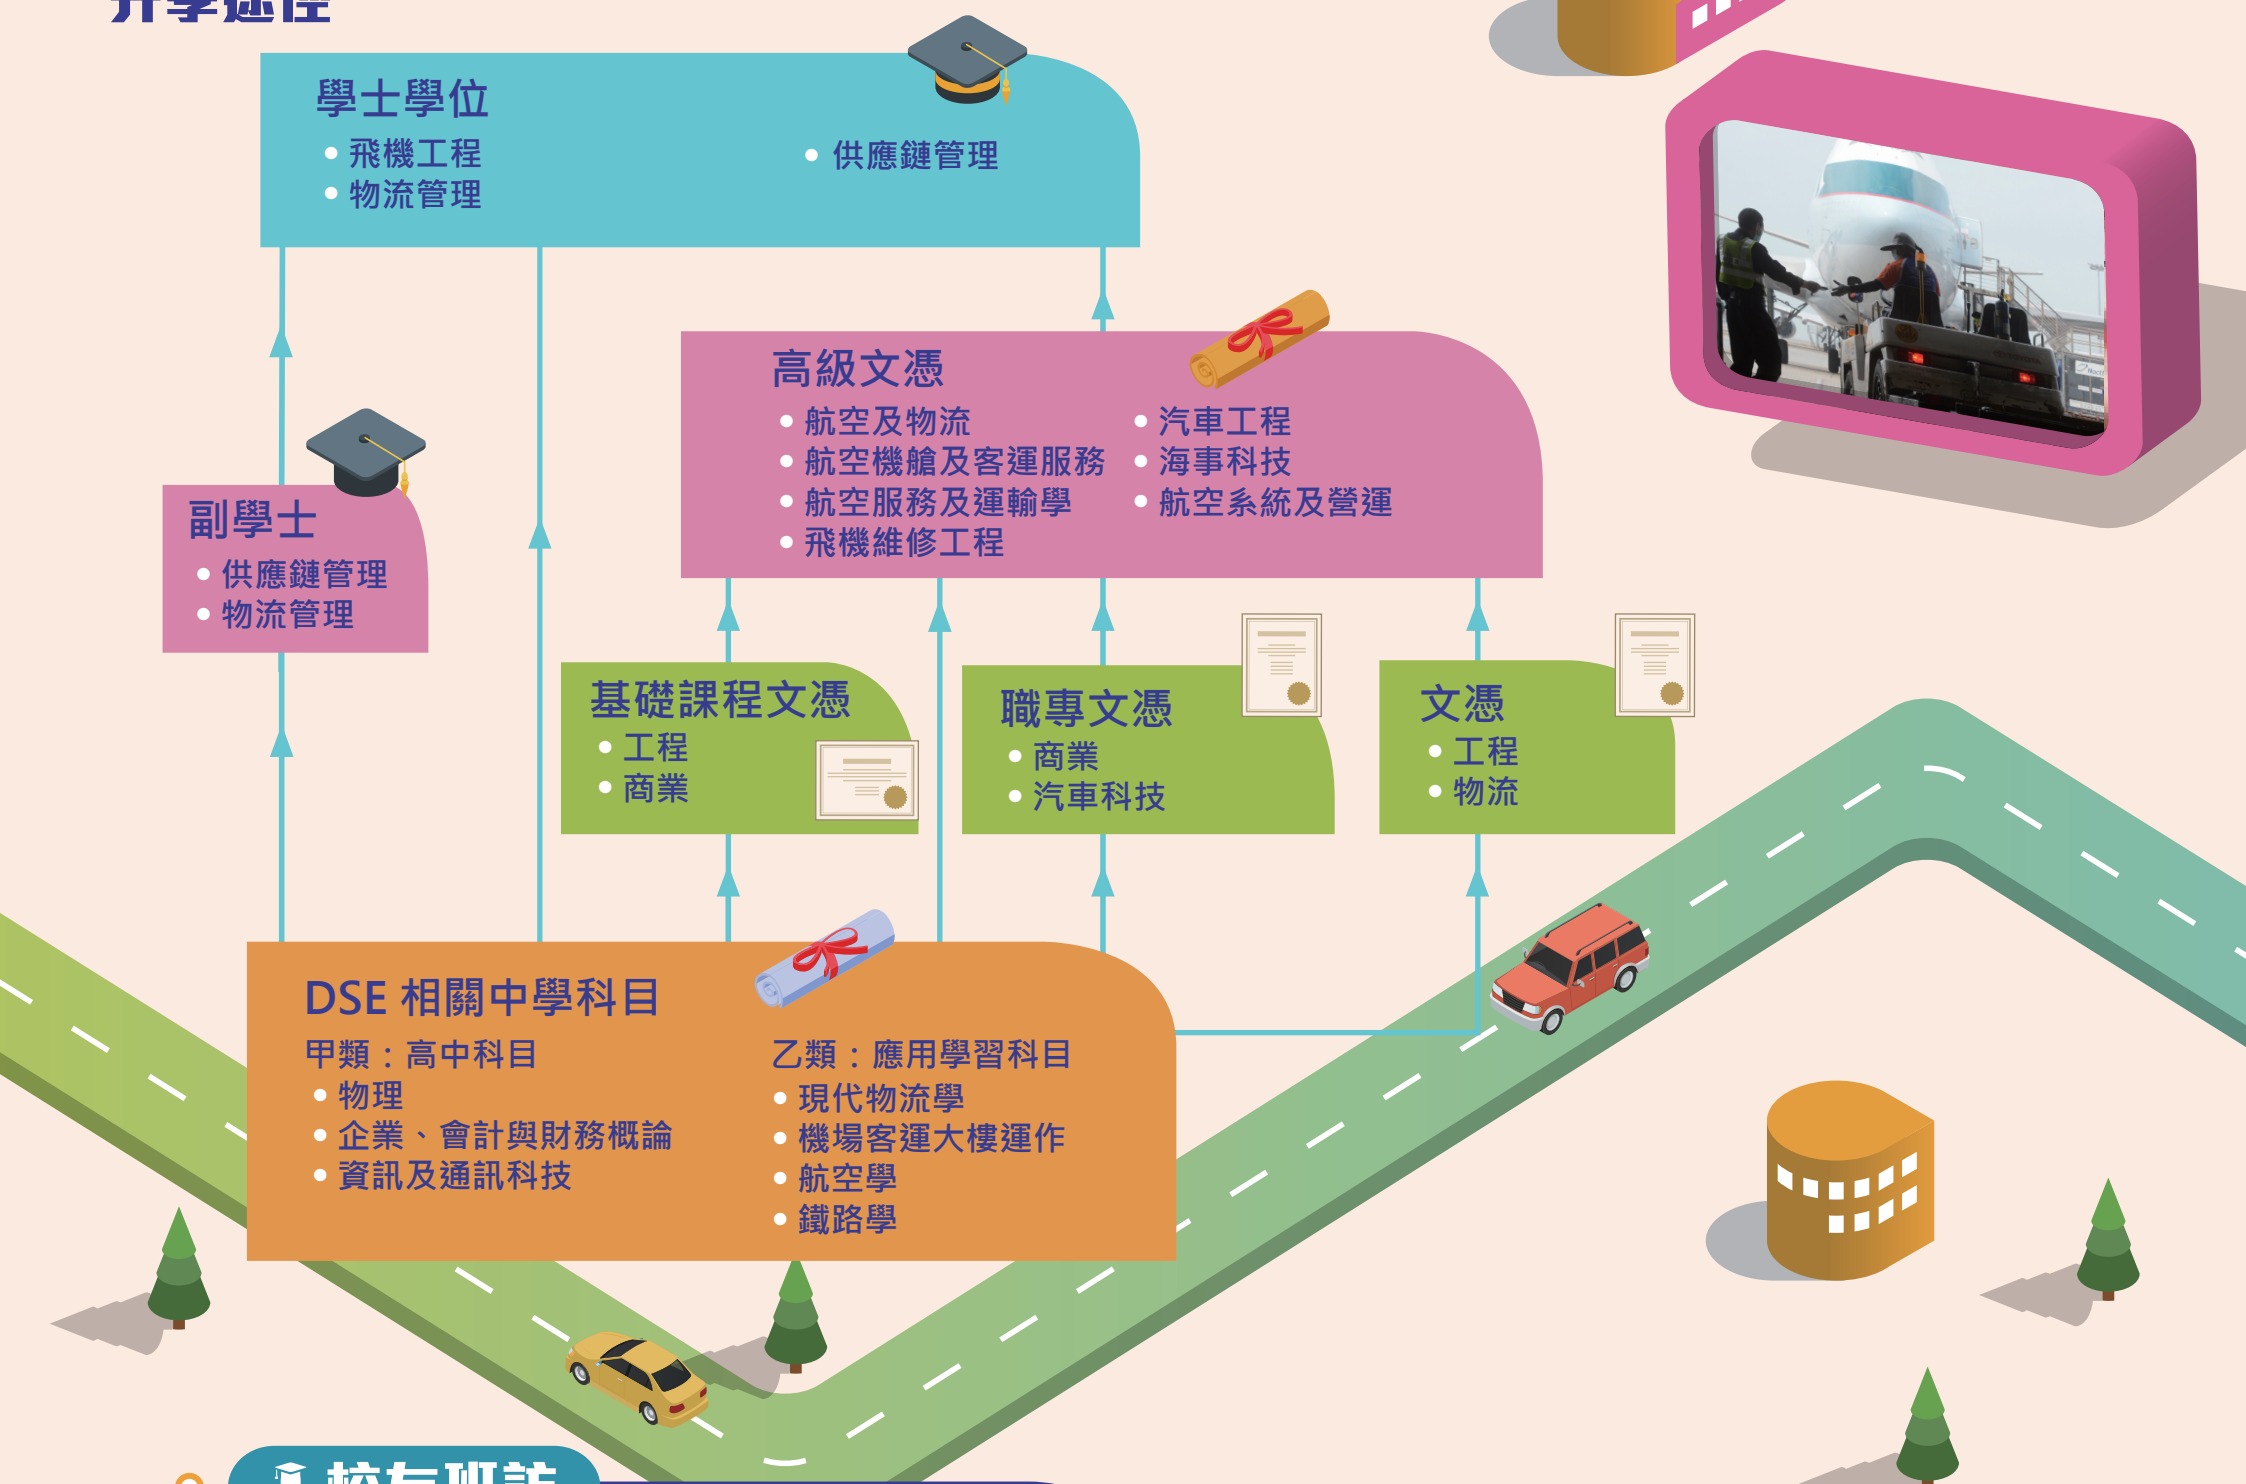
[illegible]

學士學位
• 飛機工程
• 物流管理
• 供應鏈管理

高級文憑
• 航空及物流
• 航空機艙及客運服務
• 航空服務及運輸學
• 飛機維修工程
• 汽車工程
• 海事科技
• 航空系統及營運

副學士
• 供應鏈管理
• 物流管理

基礎課程文憑
• 工程
• 商業

職專文憑
• 商業
• 汽車科技

文憑
• 工程
• 物流

DSE 相關中學科目
甲類：高中科目
• 物理
• 企業、會計與財務概論
• 資訊及通訊科技

乙類：應用學習科目
• 現代物流學
• 機場客運大樓運作
• 航空學
• 鐵路學

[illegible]